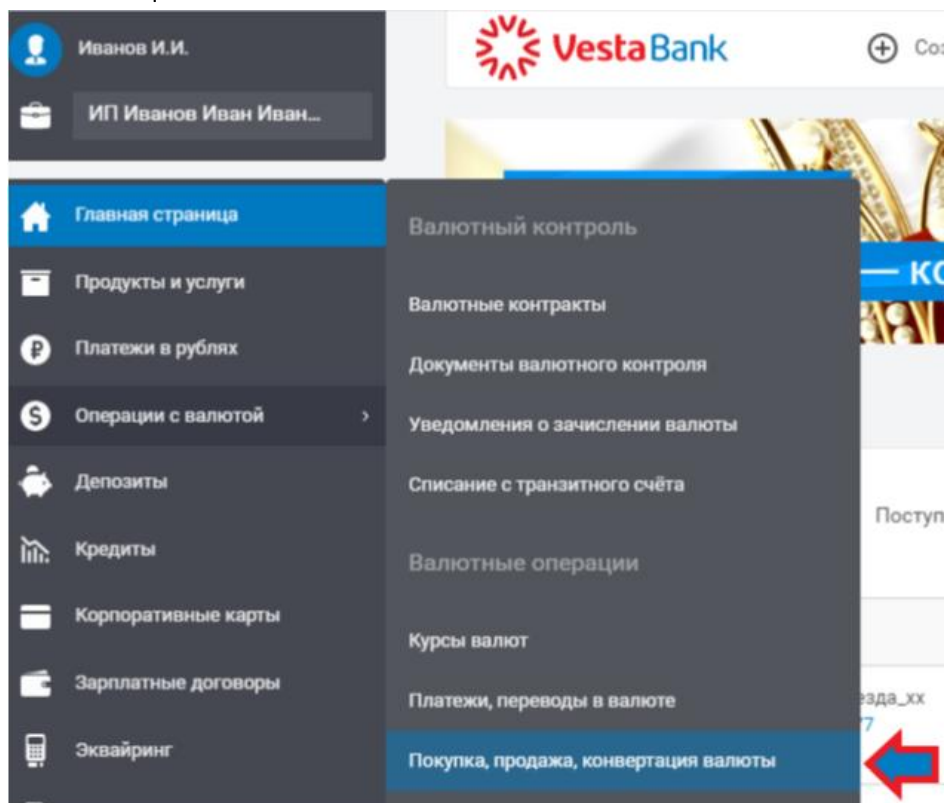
Иванов И.И.

ИП Иванов Иван Иван...

VestaBank

Со

Главная страница

Продукты и услуги

Платежи в рублях

Операции с валютой

Депозиты

Кредиты

Корпоративные карты

Зарплатные договоры

Эквайринг

Валютный контроль

Валютные контракты

Документы валютного контроля

Уведомления о зачислении валюты

Списание с транзитного счёта

Валютные операции

Курсы валют

Платежи, переводы в валюте

Покупка, продажа, конвертация валюты

КС

Поступ

езда_хх

77